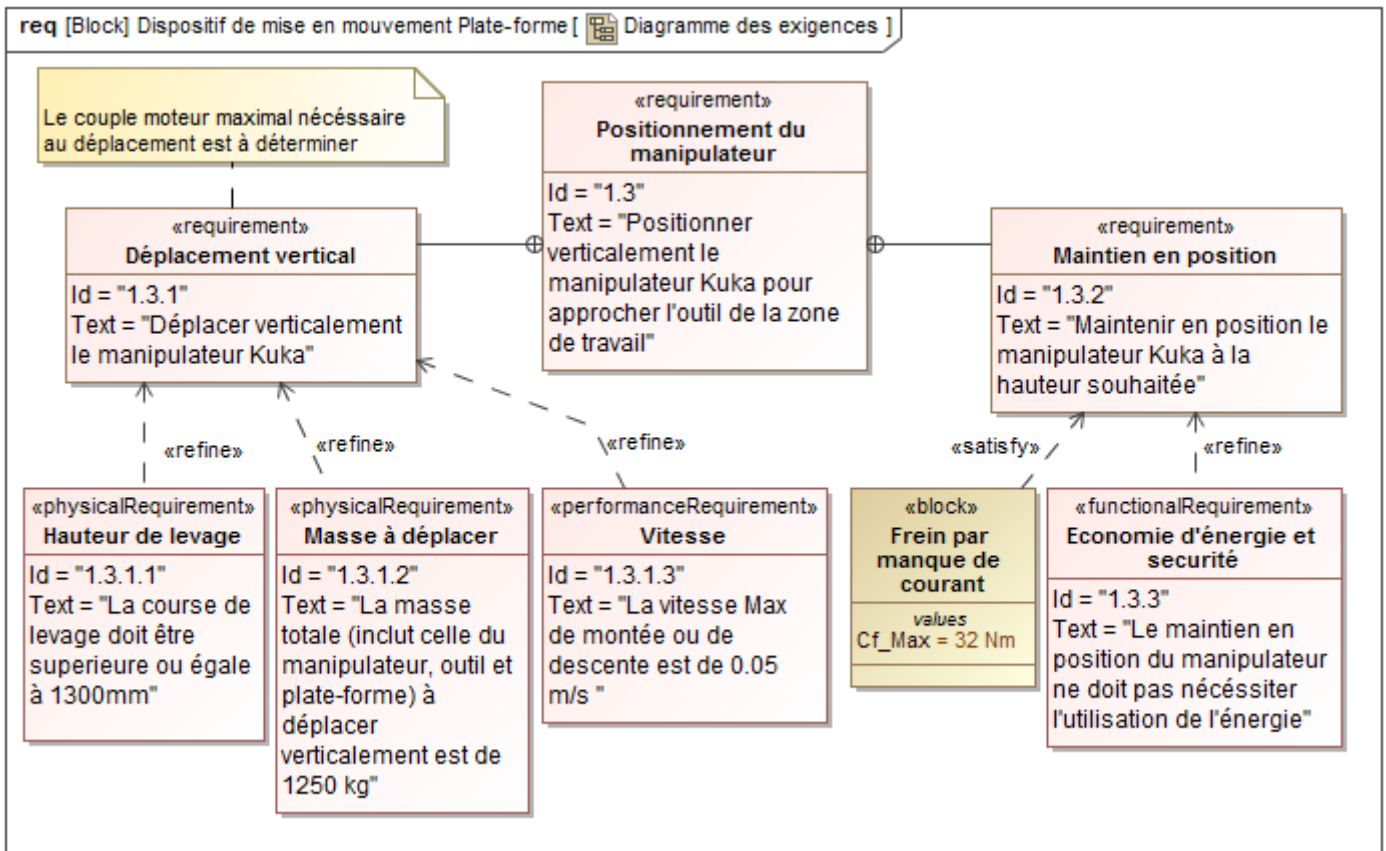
req [Block] Dispositif de mise en mouvement Plate-forme [ Diagramme des exigences ]

Le couple moteur maximal nécessaire au déplacement est à déterminer

«requirement»
Positionnement du manipulateur
Id = "1.3"
Text = "Positionner verticalement le manipulateur Kuka pour approcher l'outil de la zone de travail"

«requirement»
Déplacement vertical
Id = "1.3.1"
Text = "Déplacer verticalement le manipulateur Kuka"

«requirement»
Maintien en position
Id = "1.3.2"
Text = "Maintenir en position le manipulateur Kuka à la hauteur souhaitée"

«refine»

«refine»

«refine»

«satisfy»

«refine»

«physicalRequirement»
Hauteur de levage
Id = "1.3.1.1"
Text = "La course de levage doit être superieure ou égale à 1300mm"

«physicalRequirement»
Masse à déplacer
Id = "1.3.1.2"
Text = "La masse totale (inclut celle du manipulateur, outil et plate-forme) à déplacer verticalement est de 1250 kg"

«performanceRequirement»
Vitesse
Id = "1.3.1.3"
Text = "La vitesse Max de montée ou de descente est de 0.05 m/s "

«block»
Frein par manque de courant
values
Cf_Max = 32 Nm

«functionalRequirement»
Economie d'énergie et securité
Id = "1.3.3"
Text = "Le maintien en position du manipulateur ne doit pas nécéssiter l'utilisation de l'énergie"